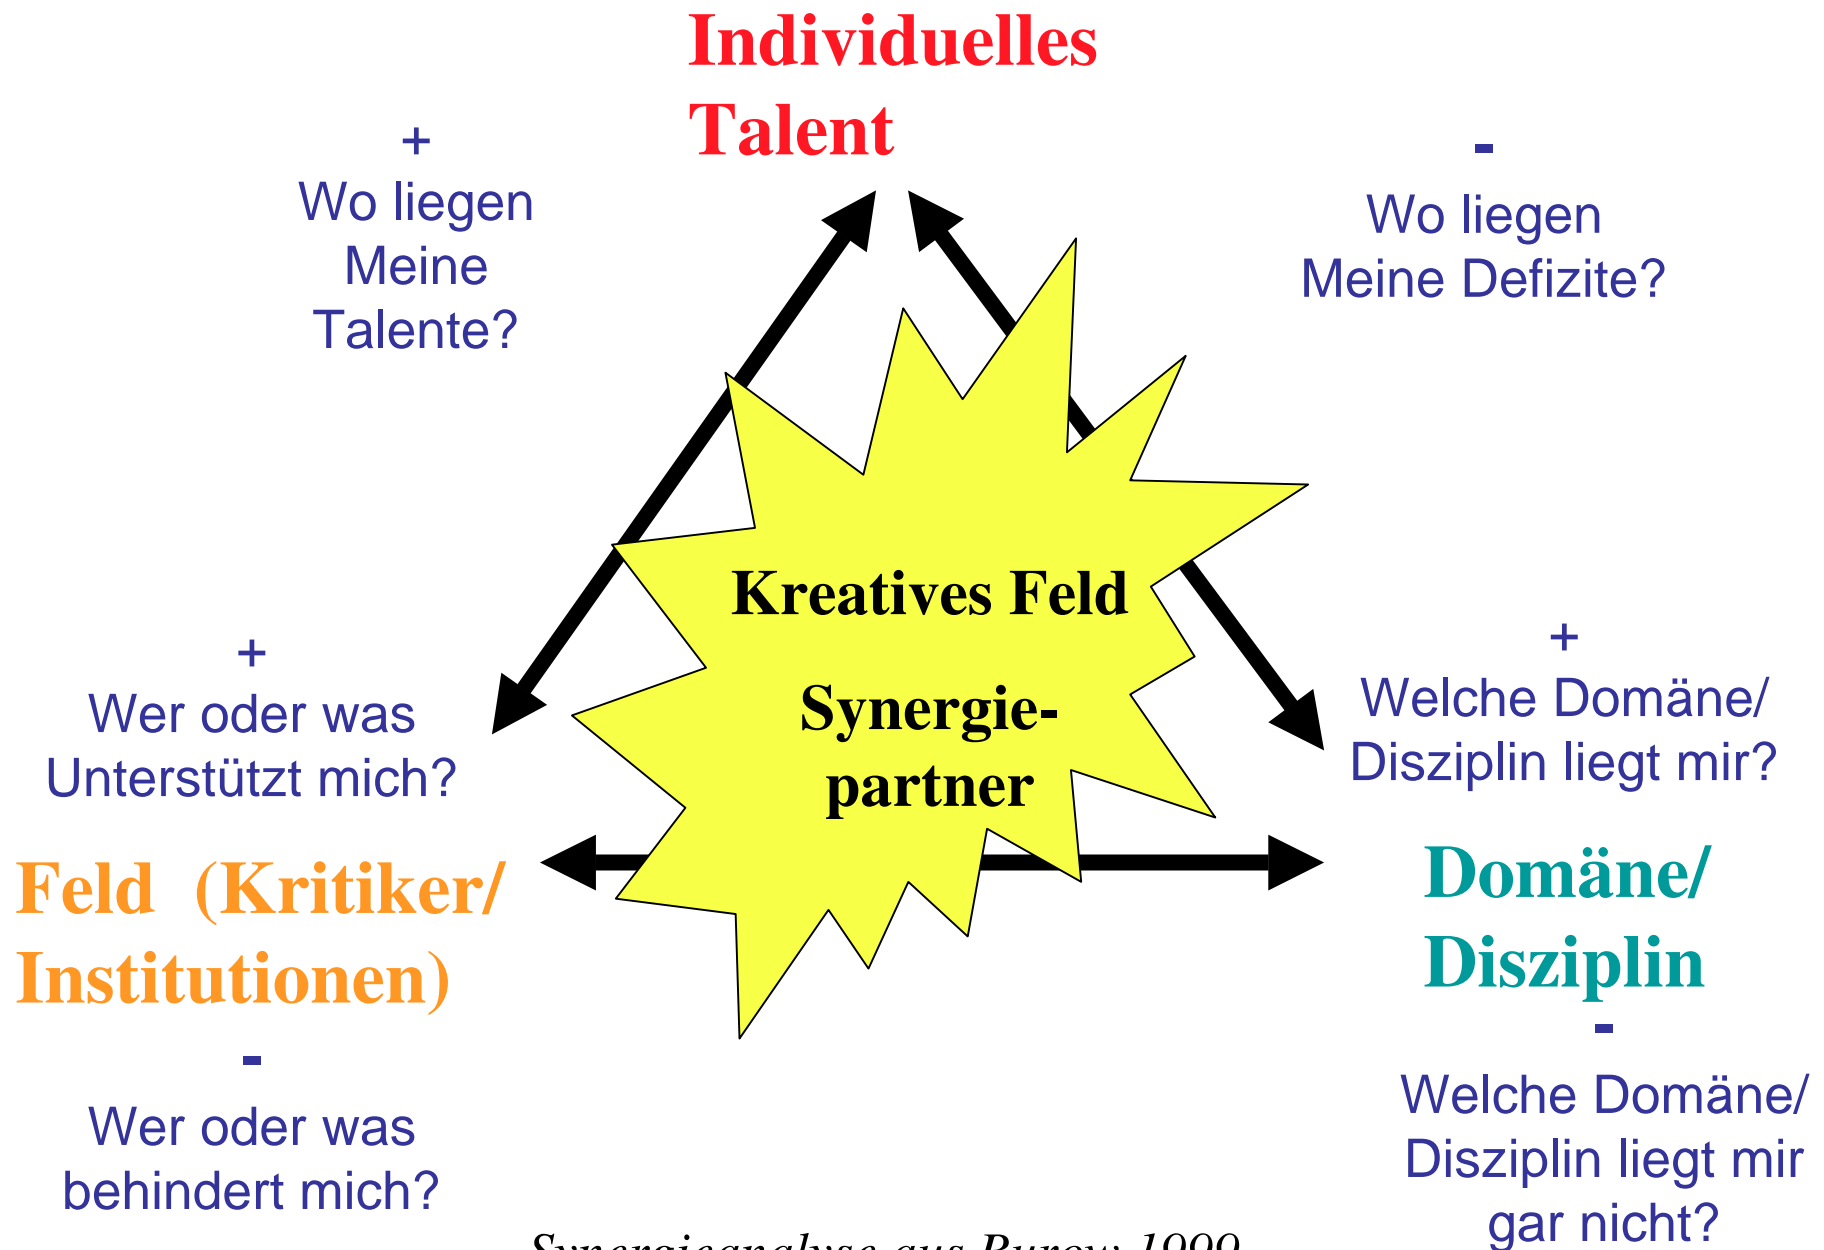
Individuelles Talent

+
Wo liegen Meine Talente?

-
Wo liegen Meine Defizite?

Kreatives Feld

Synergiepartner

+
Wer oder was Unterstützt mich?

+
Welche Domäne/ Disziplin liegt mir?

Feld (Kritiker/ Institutionen)

-
Wer oder was behindert mich?

Domäne/ Disziplin

-
Welche Domäne/ Disziplin liegt mir gar nicht?

Synergieanalyse aus Burow: 1999